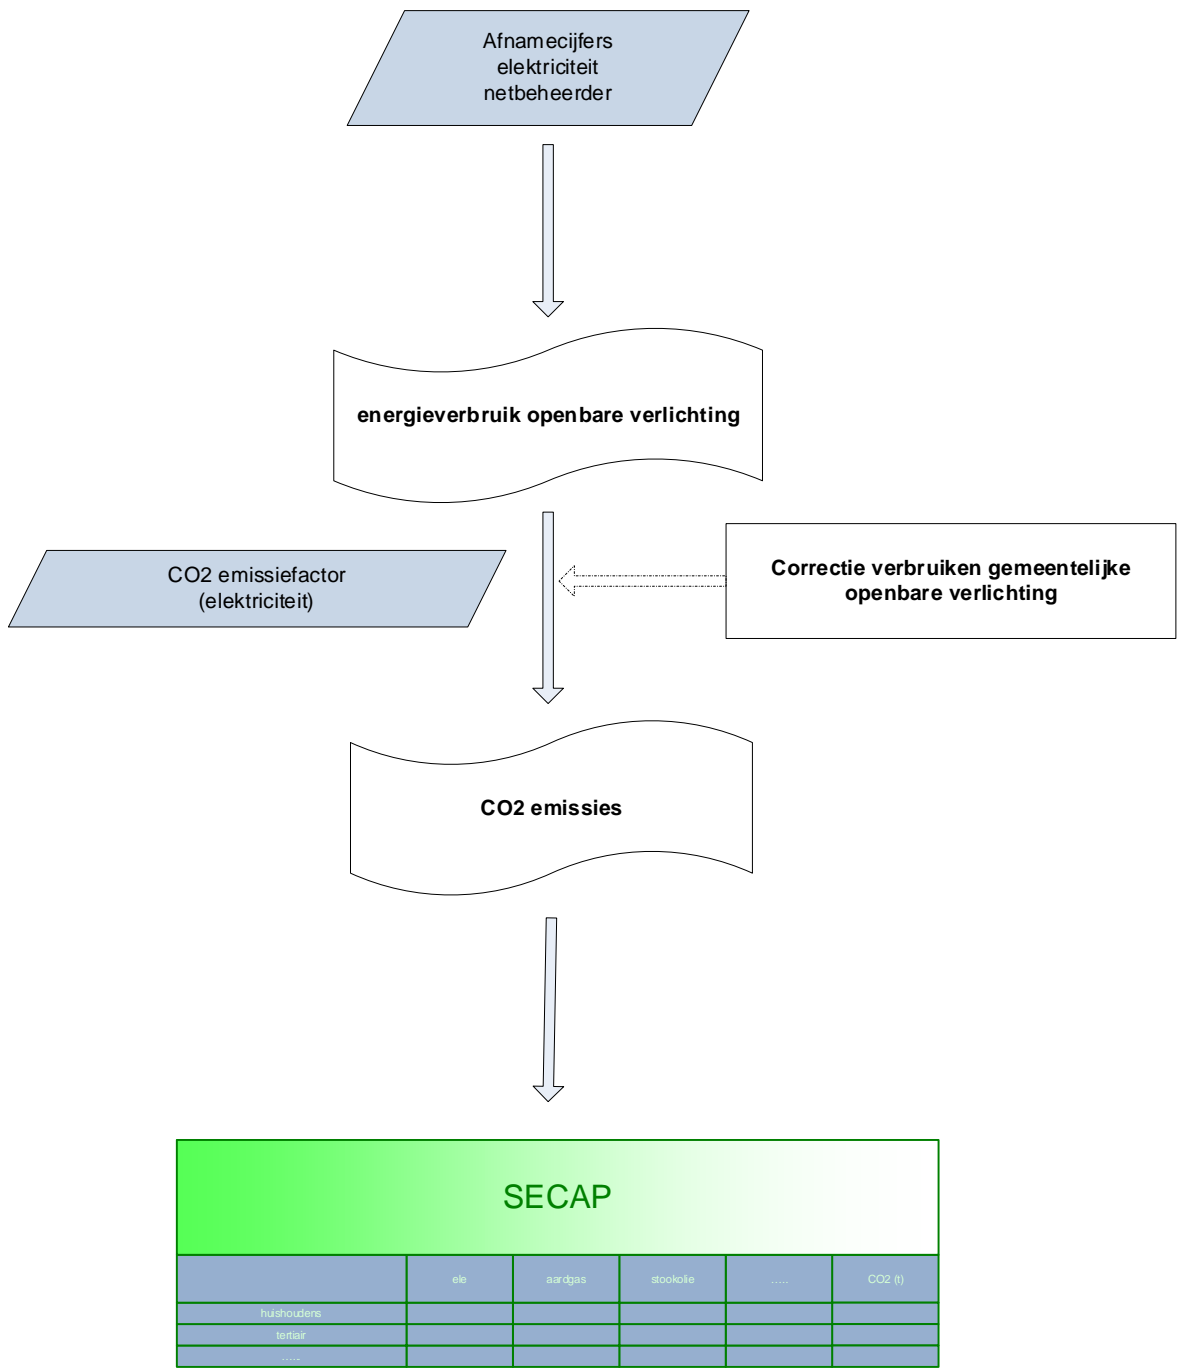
Afnamecijfers elektriciteit netbeheerder

energieverbruik openbare verlichting

CO2 emissiefactor (elektriciteit)

Correctie verbruiken gemeentelijke openbare verlichting

CO2 emissies

SECAP

| | ele | aardgas | stookolie | ..... | CO2 (t) |
|---|---|---|---|---|---|
| huishoudens | | | | | |
| tertiair | | | | | |
| ..... | | | | | |